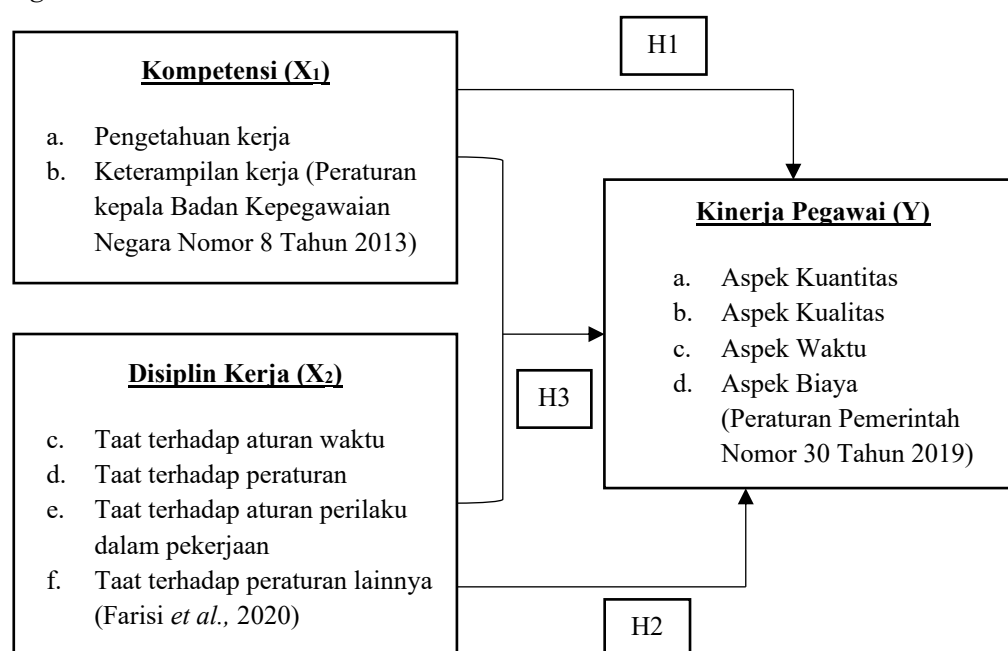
H1

Kompetensi ($X_1$)

a. Pengetahuan kerja
b. Keterampilan kerja (Peraturan kepala Badan Kepegawaian Negara Nomor 8 Tahun 2013)

Kinerja Pegawai (Y)

a. Aspek Kuantitas
b. Aspek Kualitas
c. Aspek Waktu
d. Aspek Biaya (Peraturan Pemerintah Nomor 30 Tahun 2019)

Disiplin Kerja ($X_2$)

c. Taat terhadap aturan waktu
d. Taat terhadap peraturan
e. Taat terhadap aturan perilaku dalam pekerjaan
f. Taat terhadap peraturan lainnya (Farisi *et al.,* 2020)

H3

H2